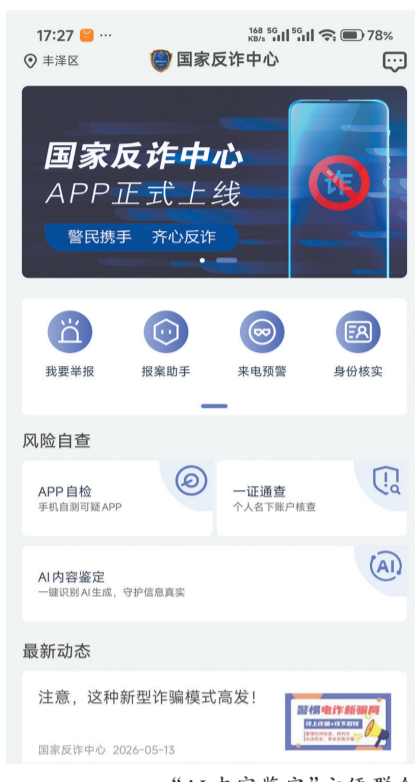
17:27 ··· 168 KB/s 5G 5G 78%

丰泽区 国家反诈中心

国家反诈中心
APP正式上线
警民携手 齐心反诈

诈

我要举报 报案助手 来电预警 身份核实

风险自查

APP自检
手机自测可疑APP

一证通查
个人名下账户核查

AI内容鉴定
一键识别AI生成，守护信息真实

AI

最新动态

注意，这种新型诈骗模式高发！

国家反诈中心 2026-05-13

警惕电诈新骗局

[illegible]

“AI内容鉴定”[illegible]